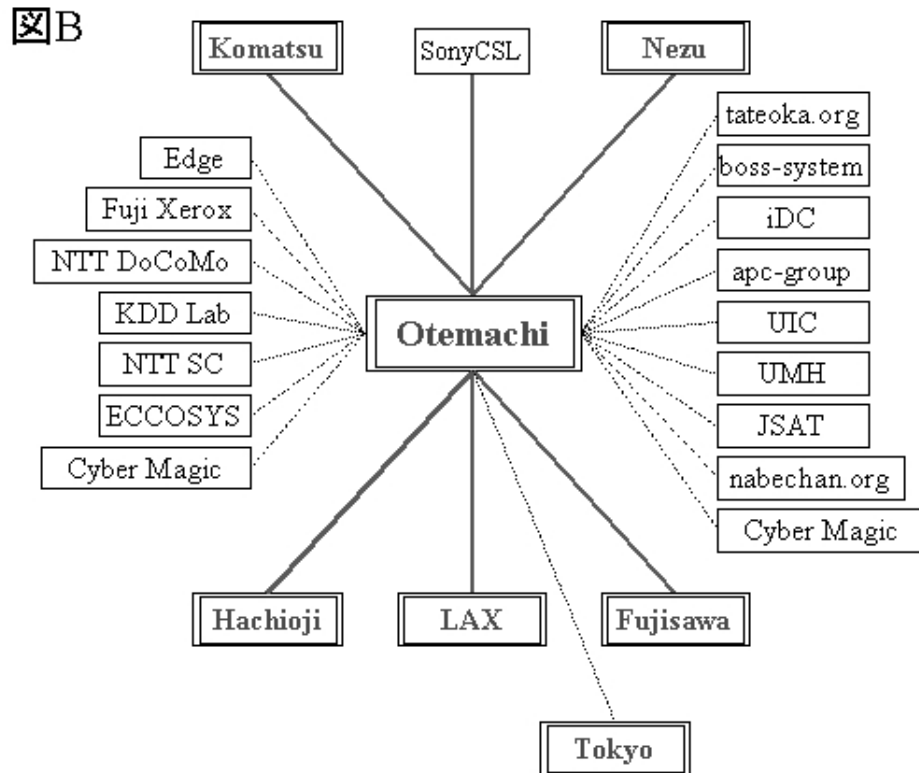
図B

Komatsu

SonyCSL

Nezu

Edge

Fuji Xerox

NTT DoCoMo

KDD Lab

NTT SC

ECCOSYS

Cyber Magic

Otemachi

tateoka.org

boss-system

iDC

apc-group

UIC

UMH

JSAT

nabechan.org

Cyber Magic

Hachioji

LAX

Fujisawa

Tokyo